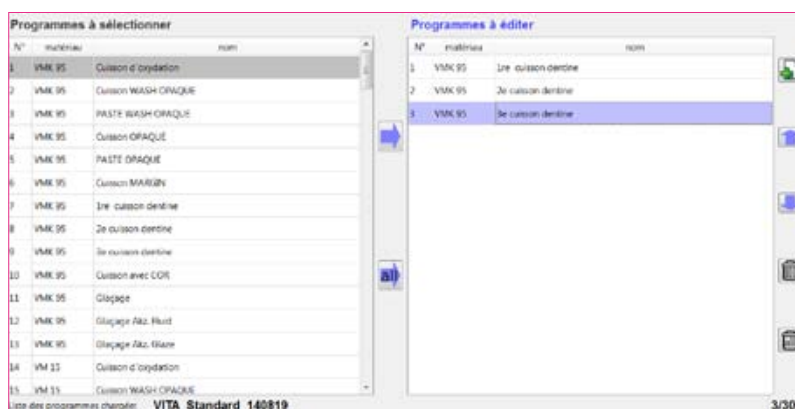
Programmes à sélectionner

| N° | matériau | nom |
|---|---|---|
| 1 | VMK 95 | Cuisson d'oxydation |
| 2 | VMK 95 | Cuisson WASH OPAQUE |
| 3 | VMK 95 | PASTE WASH OPAQUE |
| 4 | VMK 95 | Cuisson OPAQUE |
| 5 | VMK 95 | PASTE OPAQUE |
| 6 | VMK 95 | Cuisson MARGIN |
| 7 | VMK 95 | 1re cuisson dentine |
| 8 | VMK 95 | 2e cuisson dentine |
| 9 | VMK 95 | 3e cuisson dentine |
| 10 | VMK 95 | Cuisson avec COR |
| 11 | VMK 95 | Glaçage |
| 12 | VMK 95 | Glaçage Akz. Flüid |
| 13 | VMK 95 | Glaçage Akz. Glaze |
| 14 | VM 13 | Cuisson d'oxydation |
| 15 | VM 13 | Cuisson WASH OPAQUE |

all

Programmes à éditer

| N° | matériau | nom |
|---|---|---|
| 1 | VMK 95 | 1re cuisson dentine |
| 2 | VMK 95 | 2e cuisson dentine |
| 3 | VMK 95 | 3e cuisson dentine |

Liste des programmes chargée: VITA Standard 140819

3/30